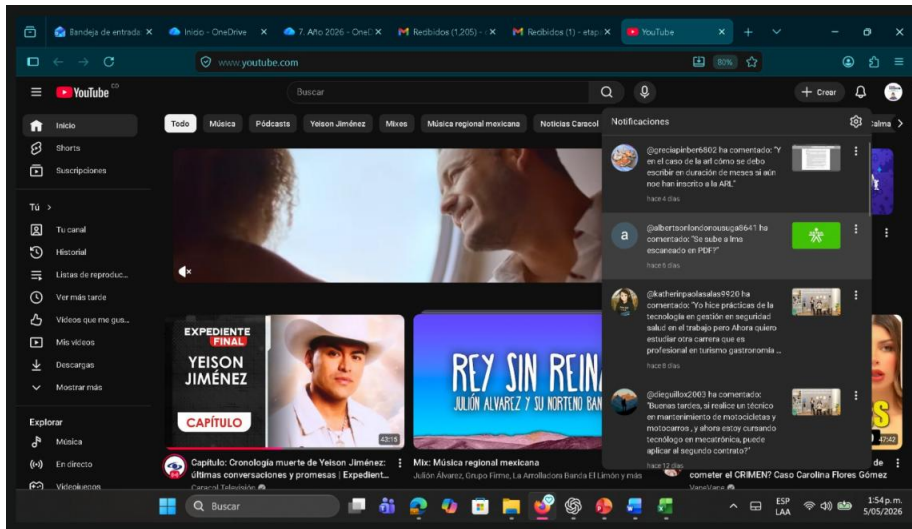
Bandeja de entrada ×
Inicio - OneDrive ×
7. Año 2026 - OneD ×
Recibidos (1.205) - ×
Recibidos (1) - etap ×
YouTube ×

www.youtube.com
80%

YouTube CO
Buscar
+ Crear

Inicio
Shorts
Suscripciones
Tú >
Tu canal
Historial
Listas de reproduc...
Ver más tarde
Videos que me gus...
Mis videos
Descargas
Mostrar más
Explorar
Música
En directo
Videojuegos

Todo
Música
Pódcasts
Yeison Jiménez
Mixes
Música regional mexicana
Noticias Caracol
Calma

Notificaciones

@greciapinber6802 ha comentado: "Y en el caso de la arl cómo se debo escribir en duración de meses si aún noe han inscrito a la ARL"
hace 4 días

@albertsonlondonousuga6641 ha comentado: "Se sube a lma escaneado en PDF?"
hace 6 días

@katherinpaolasalas9920 ha comentado: "Yo hice prácticas de la tecnología en gestión en seguridad salud en el trabajo pero Ahora quiero estudiar otra carrera que es profesional en turismo gastronomia ..
hace 8 días

@dieguillox2003 ha comentado: "Buenas tardes, si realice un técnico en mantenimiento de motocicletas y motocarros , y ahora estoy cursando tecnólogo en mecatrónica, puede aplicar al segundo contrato?"
hace 12 días

EXPEDIENTE FINAL
YEISON JIMÉNEZ
CAPÍTULO
43:15

REY SIN REIN
JULIÓN ALVAREZ Y SU NORTEÑO BAN

47:42

Capítulo: Cronología muerte de Yeison Jiménez: últimas conversaciones y promesas | Expedient...
Caracol Televisión

Mix: Música regional mexicana
Julión Álvarez, Grupo Firme, La Arrolladora Banda El Limón y más

cometer el CRIMEN? Caso Carolina Flores Gómez
VanaVana

Buscar
ESP LAA
1:54 p. m.
5/05/2026